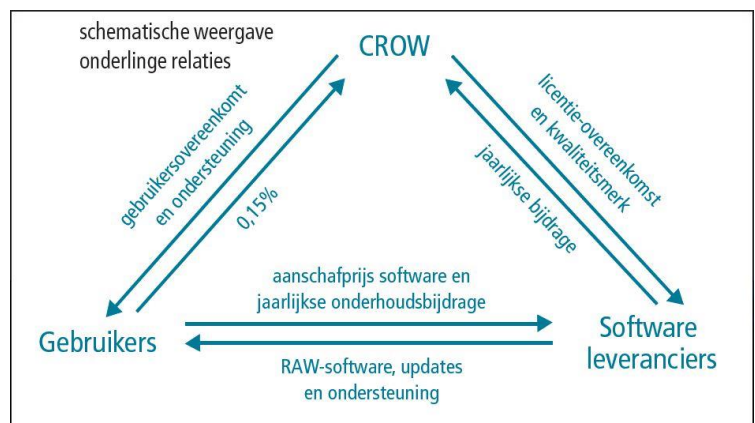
schematische weergave onderlinge relaties

CROW

gebruikersovereenkomt en ondersteuning

0,15%

licentie-overeenkomst en kwaliteitsmerk

jaarlijkse bijdrage

Gebruikers

aanschafprijs software en jaarlijkse onderhoudsbijdrage

RAW-software, updates en ondersteuning

Software leveranciers